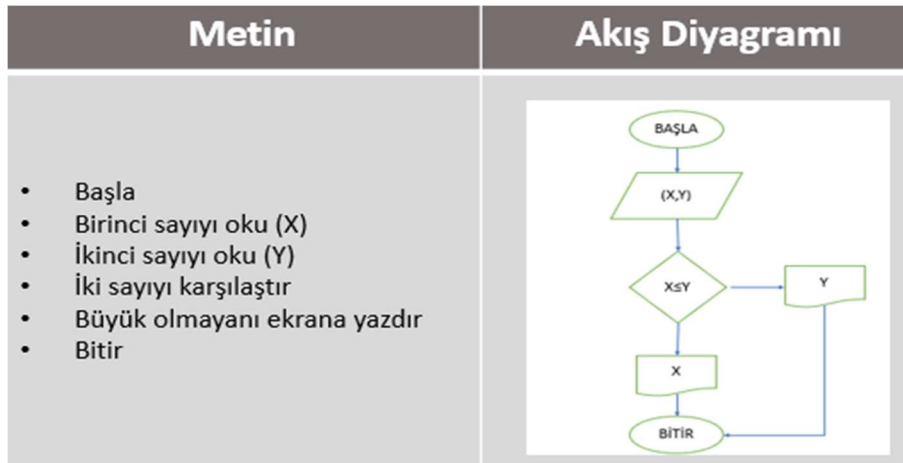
| Metin | Akış Diyagramı |
|---|---|
| • Başla<br>• Birinci sayıyı oku (X)<br>• İkinci sayıyı oku (Y)<br>• İki sayıyı karşılaştır<br>• Büyük olmayanı ekrana yazdır<br>• Bitir | BAŞLA<br>(X,Y)<br>$X \leq Y$<br>Y<br>X<br>BİTİR |